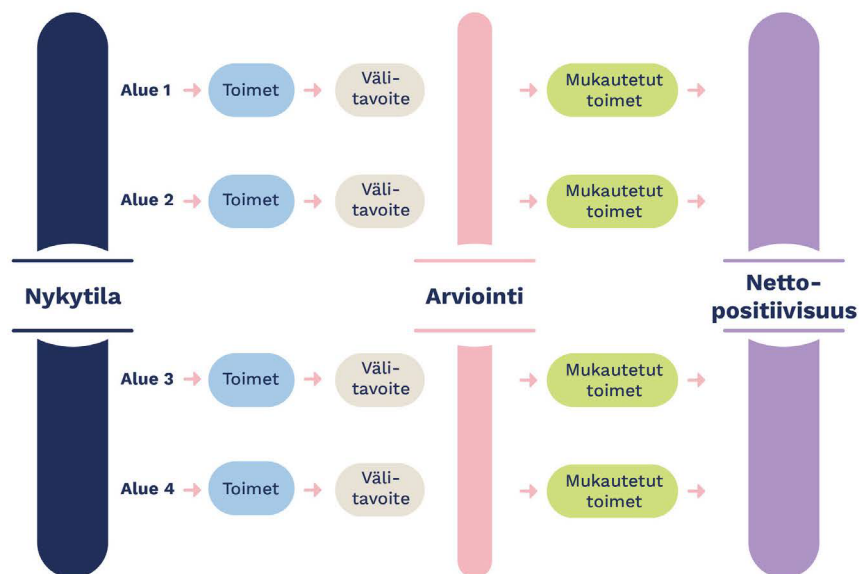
Alue 1 Toimet Välitavoite Mukautetut toimet

Alue 2 Toimet Välitavoite Mukautetut toimet

Nykytila

Arviointi

Nettopositiivisuus

Alue 3 Toimet Välitavoite Mukautetut toimet

Alue 4 Toimet Välitavoite Mukautetut toimet